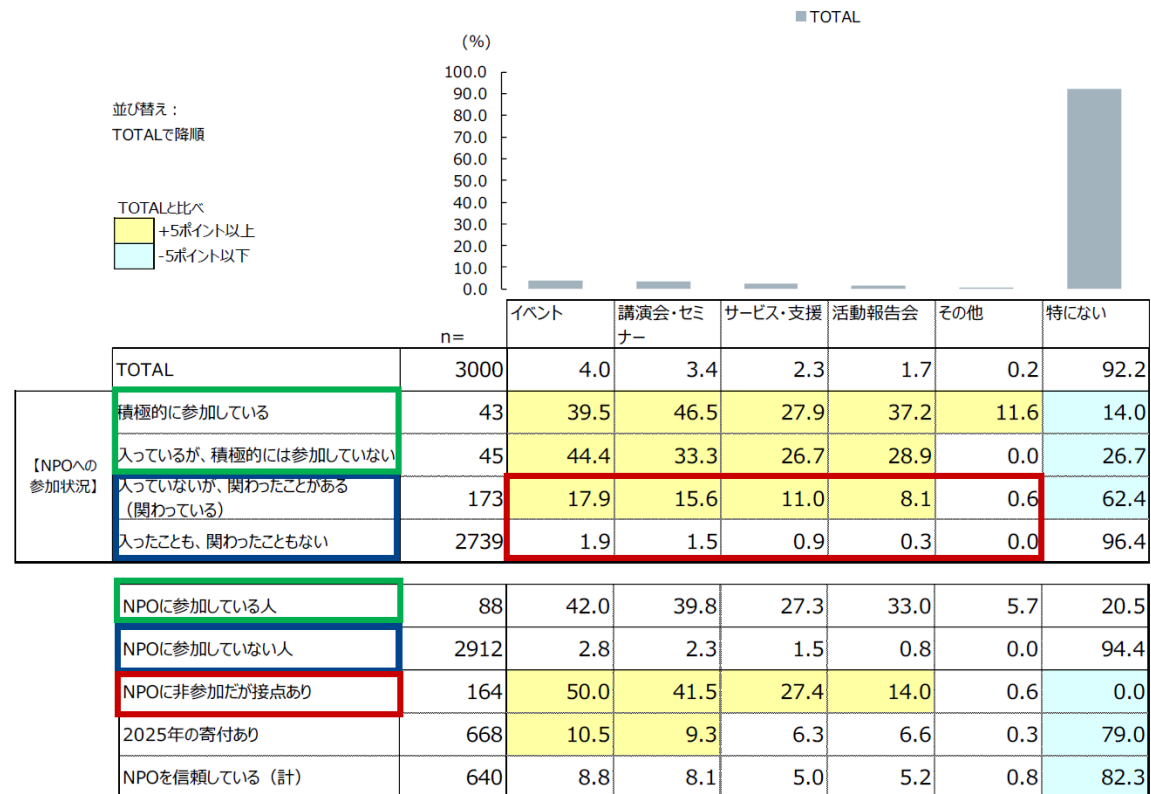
TOTAL

(%)

100.0
90.0
80.0
70.0
60.0
50.0
40.0
30.0
20.0
10.0
0.0

並び替え：
TOTALで降順

TOTALと比べ
+5ポイント以上
-5ポイント以下

| | | n= | イベント | 講演会・セミナー | サービス・支援 | 活動報告会 | その他 | 特にない |
|---|---|---|---|---|---|---|---|---|
| | TOTAL | 3000 | 4.0 | 3.4 | 2.3 | 1.7 | 0.2 | 92.2 |
| 【NPOへの参加状況】 | 積極的に参加している | 43 | 39.5 | 46.5 | 27.9 | 37.2 | 11.6 | 14.0 |
| | 入っているが、積極的には参加していない | 45 | 44.4 | 33.3 | 26.7 | 28.9 | 0.0 | 26.7 |
| | 入っていないが、関わったことがある（関わっている） | 173 | 17.9 | 15.6 | 11.0 | 8.1 | 0.6 | 62.4 |
| | 入ったことも、関わったこともない | 2739 | 1.9 | 1.5 | 0.9 | 0.3 | 0.0 | 96.4 |
| | NPOに参加している人 | 88 | 42.0 | 39.8 | 27.3 | 33.0 | 5.7 | 20.5 |
| | NPOに参加していない人 | 2912 | 2.8 | 2.3 | 1.5 | 0.8 | 0.0 | 94.4 |
| | NPOに非参加だが接点あり | 164 | 50.0 | 41.5 | 27.4 | 14.0 | 0.6 | 0.0 |
| | 2025年の寄付あり | 668 | 10.5 | 9.3 | 6.3 | 6.6 | 0.3 | 79.0 |
| | NPOを信頼している（計） | 640 | 8.8 | 8.1 | 5.0 | 5.2 | 0.8 | 82.3 |